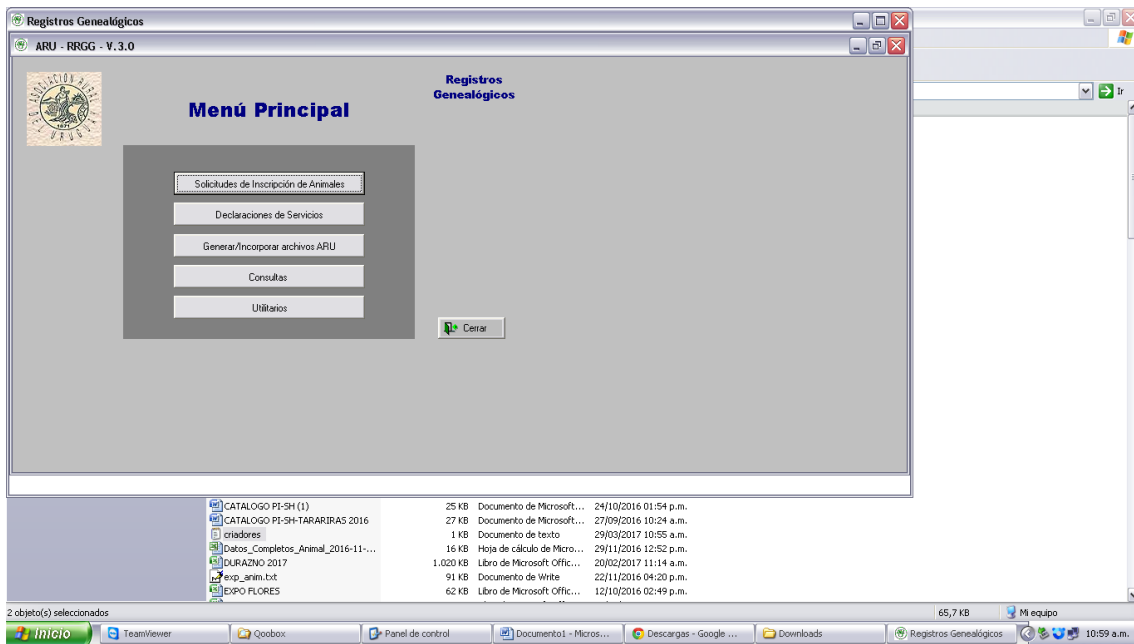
Registros Genealógicos

ARU - RRGG - V.3.0

Menú Principal

Registros Genealógicos

Solicitudes de Inscripción de Animales

Declaraciones de Servicios

Generar/Incorporar archivos ARU

Consultas

Utilitarios

Cerrar

Ir

| | | | |
|---|---|---|---|
| CATALOGO PI-SH (1) | 25 KB | Documento de Microsoft... | 24/10/2016 01:54 p.m. |
| CATALOGO PI-SH-TARARIRAS 2016 | 27 KB | Documento de Microsoft... | 27/09/2016 10:24 a.m. |
| criadores | 1 KB | Documento de texto | 29/03/2017 10:55 a.m. |
| Datos_Completos_Animal_2016-11-... | 16 KB | Hoja de cálculo de Micro... | 29/11/2016 12:52 p.m. |
| DURAZNO 2017 | 1.020 KB | Libro de Microsoft Offic... | 20/02/2017 11:14 a.m. |
| exp_anim.txt | 91 KB | Documento de Write | 22/11/2016 04:20 p.m. |
| EXPO FLORES | 62 KB | Libro de Microsoft Offic... | 12/10/2016 02:49 p.m. |

2 objeto(s) seleccionados

65,7 KB

Mi equipo

Inicio

TeamViewer

Qoobox

Panel de control

Documento1 - Micros...

Descargas - Google ...

Downloads

Registros Genealógicos

10:59 a.m.